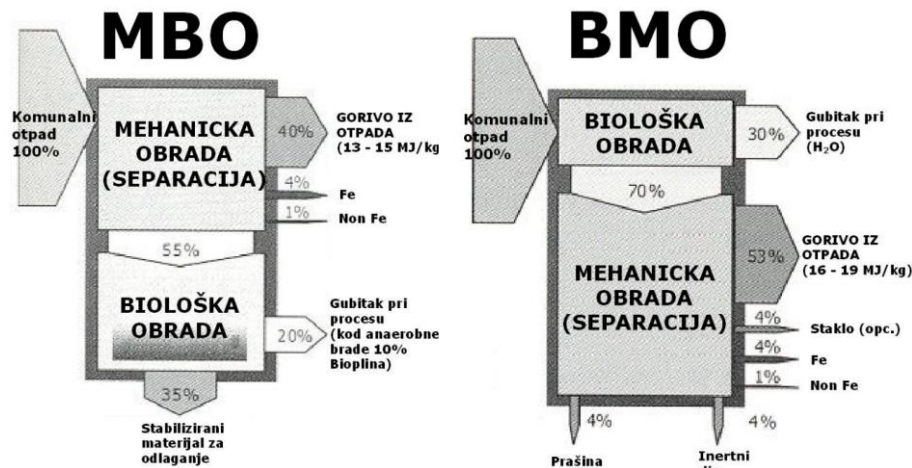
MBO

Komunalni otpad 100%

MEHANICKA OBRADA (SEPARACIJA)

40%

GORIVO IZ OTPADA (13 - 15 MJ/kg)

4%

Fe

1%

Non Fe

55%

BIOLOŠKA OBRADA

20%

Gubitak pri procesu (kod anaerobne brade 10% Bioplina)

35%

Stabilizirani materijal za odlaganje

BMO

Komunalni otpad 100%

BIOLOŠKA OBRADA

30%

Gubitak pri procesu ($H_2O$)

70%

MEHANICKA OBRADA (SEPARACIJA)

53%

GORIVO IZ OTPADA (16 - 19 MJ/kg)

4%

Staklo (opc.)

4%

Fe

1%

Non Fe

4%

Prašina

4%

Inertni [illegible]